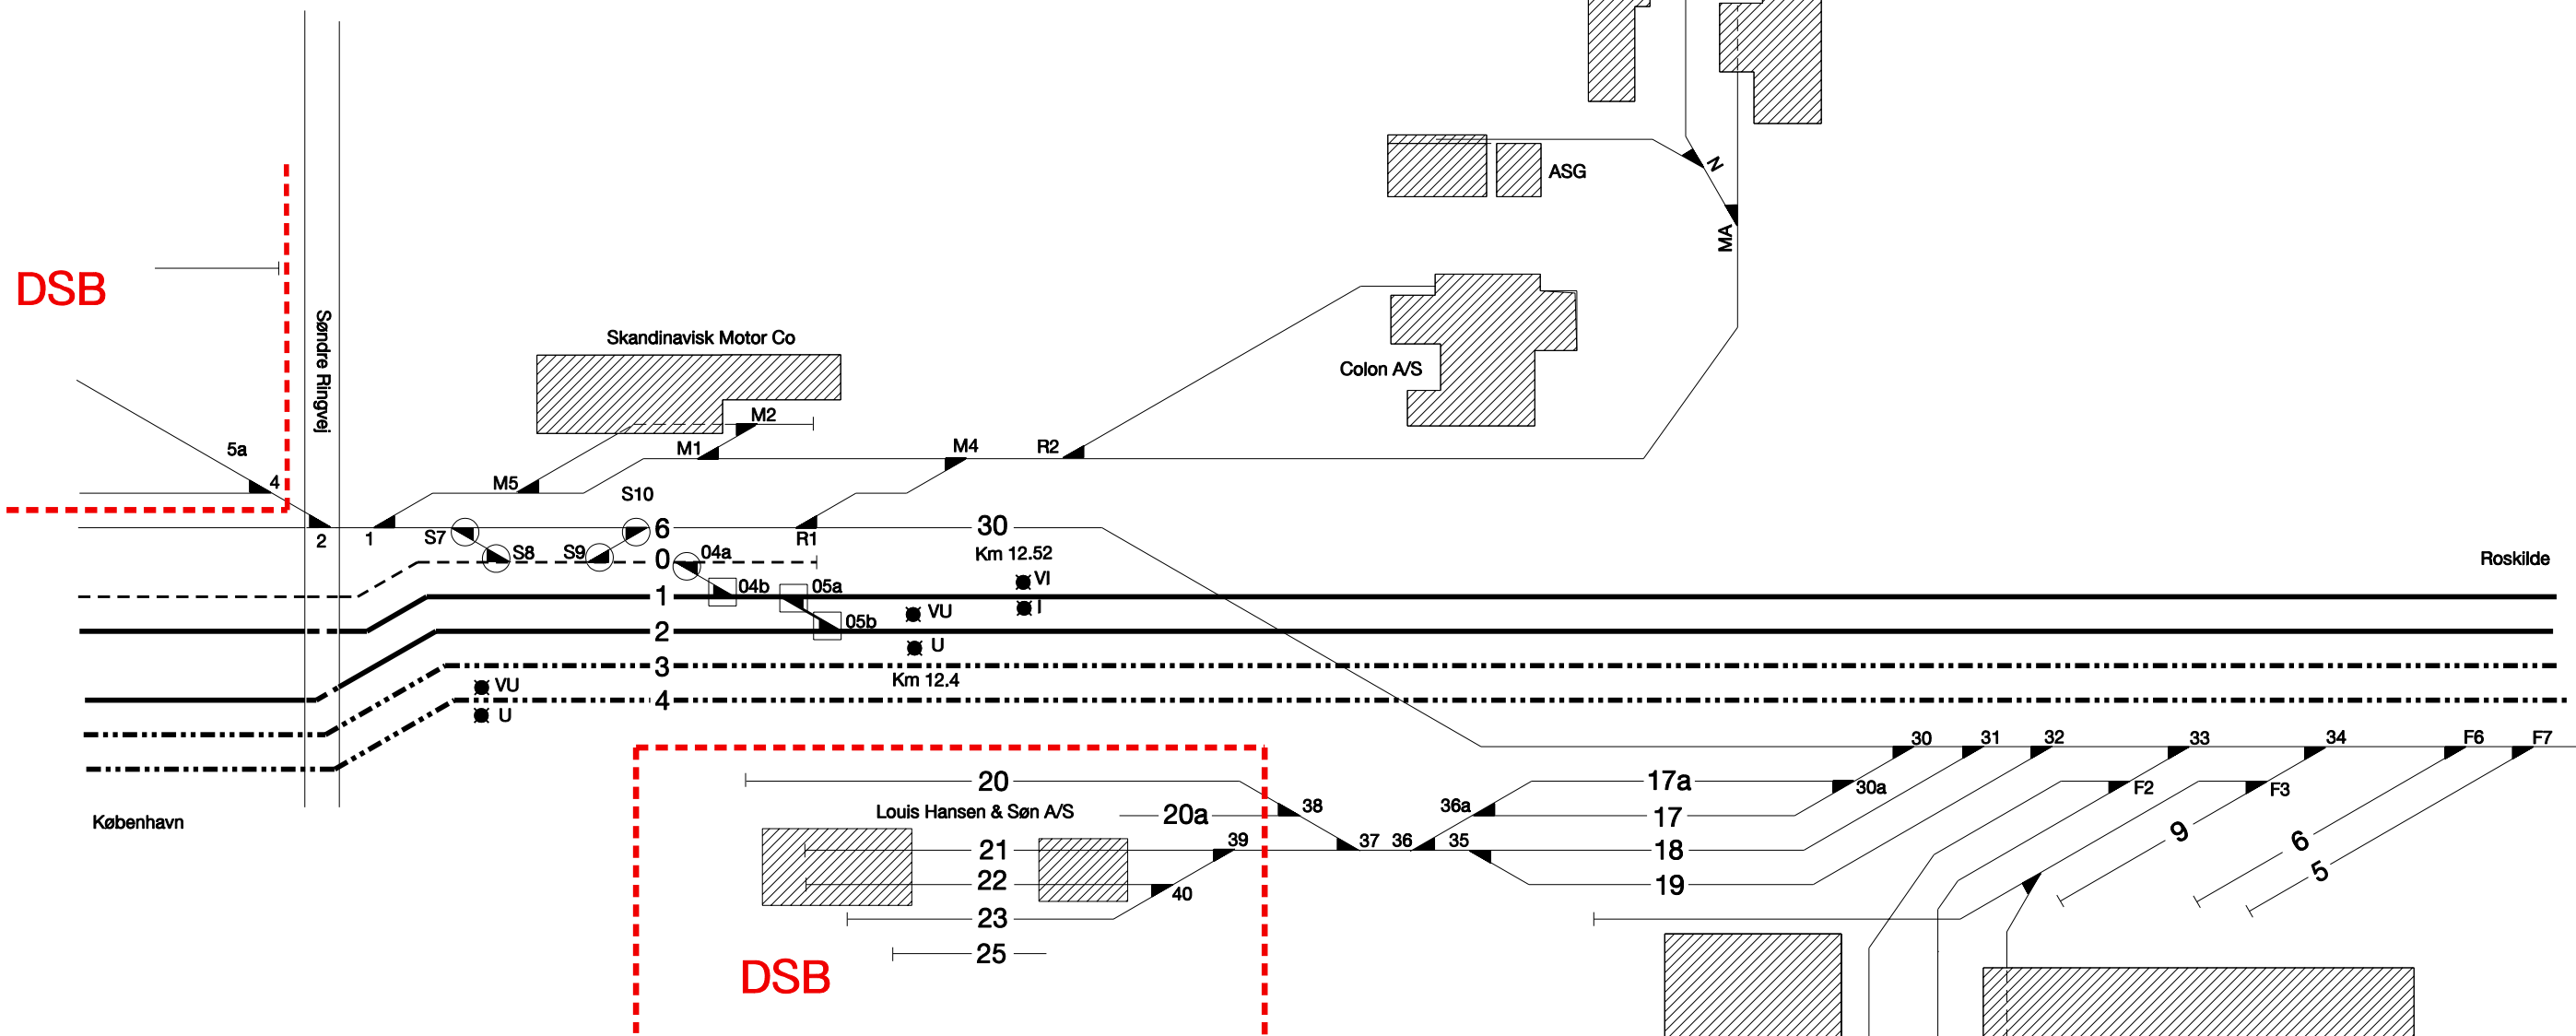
DSB

Søndre Ringvej

ASG

N

MA

Colon A/S

Skandinavisk Motor Co

M2

M1

M4

R2

5a

4

M5

S10

2

1

S7

S8

S9

6

R1

30

Km 12.52

0

04a

04b

05a

05b

VI

I

VU

U

1

2

3

4

Km 12.4

VU

U

Roskilde

København

30

31

32

33

34

F6

F7

20

Louis Hansen & Søn A/S

20a

38

36a

17a

30a

17

F2

F3

21

39

37

36

35

18

9

6

22

40

19

5

23

25

DSB